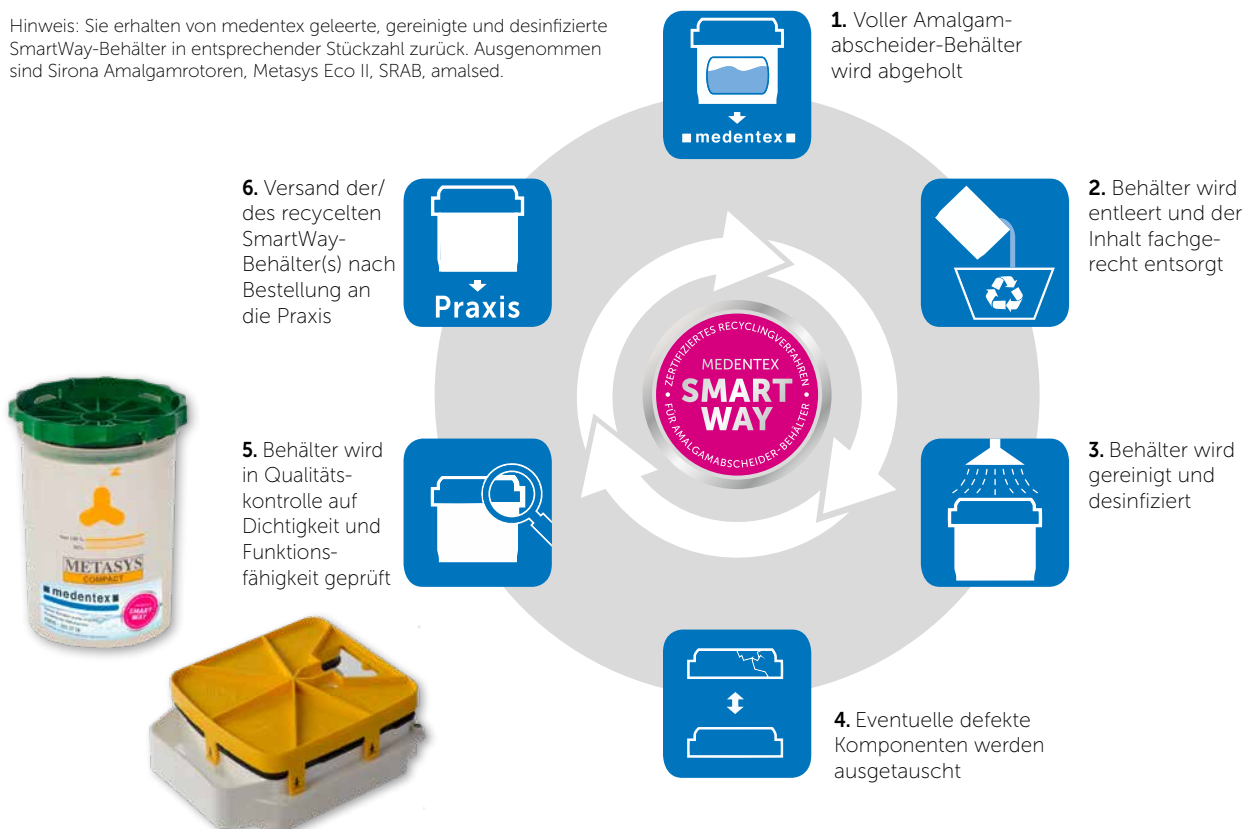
Hinweis: Sie erhalten von medentex geleerte, gereinigte und desinfizierte SmartWay-Behälter in entsprechender Stückzahl zurück. Ausgenommen sind Sirona Amalgamrotoren, Metasys Eco II, SRAB, amalsed.

medentex

**1.** Voller Amalgamabscheider-Behälter wird abgeholt

**2.** Behälter wird entleert und der Inhalt fachgerecht entsorgt

**3.** Behälter wird gereinigt und desinfiziert

**4.** Eventuelle defekte Komponenten werden ausgetauscht

**5.** Behälter wird in Qualitätskontrolle auf Dichtigkeit und Funktionsfähigkeit geprüft

Praxis

**6.** Versand der/des recycelten SmartWay-Behälter(s) nach Bestellung an die Praxis

ZERTIFIZIERTES RECYCLINGVERFAHREN • FÜR AMALGAMABSCHEIDER-BEHÄLTER •
MEDENTEX
SMART
WAY

METASYS
COMPACT
medentex
SMART WAY